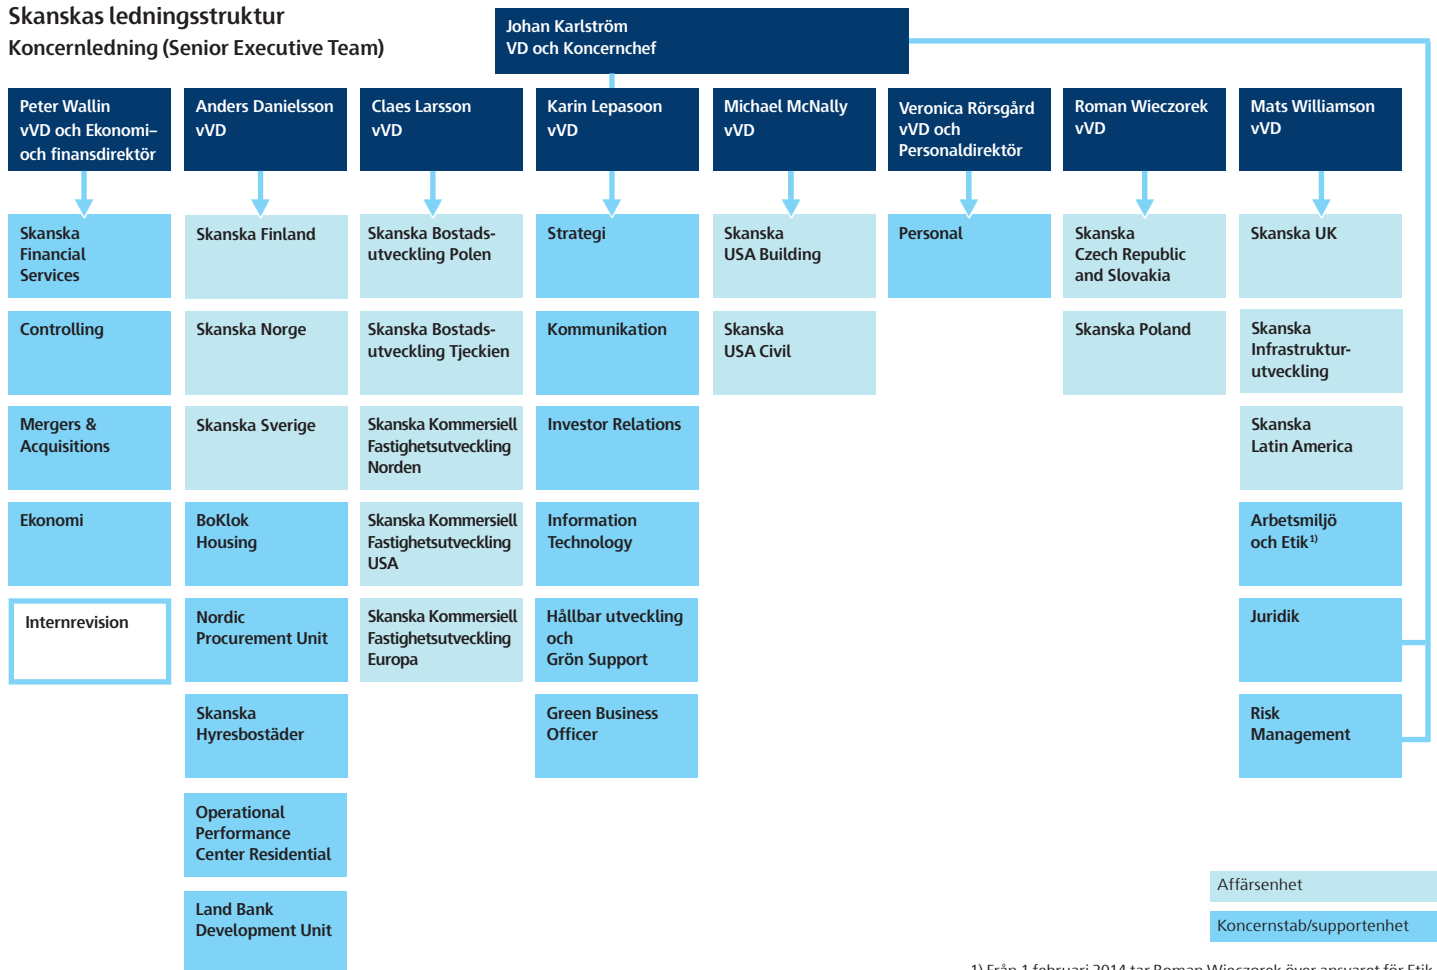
Skanskas ledningsstruktur
Koncernledning (Senior Executive Team)

Johan Karlström
VD och Koncernchef

Peter Wallin
vVD och Ekonomi– och finansdirektör

Skanska Financial Services

Controlling

Mergers & Acquisitions

Ekonomi

Internrevision

Anders Danielsson
vVD

Skanska Finland

Skanska Norge

Skanska Sverige

BoKlok Housing

Nordic Procurement Unit

Skanska Hyresbostäder

Operational Performance Center Residential

Land Bank Development Unit

Claes Larsson
vVD

Skanska Bostadsutveckling Polen

Skanska Bostadsutveckling Tjeckien

Skanska Kommersiell Fastighetsutveckling Norden

Skanska Kommersiell Fastighetsutveckling USA

Skanska Kommersiell Fastighetsutveckling Europa

Karin Lepasoon
vVD

Strategi

Kommunikation

Investor Relations

Information Technology

Hållbar utveckling och Grön Support

Green Business Officer

Michael McNally
vVD

Skanska USA Building

Skanska USA Civil

Veronica Rörsgård
vVD och Personaldirektör

Personal

Roman Wieczorek
vVD

Skanska Czech Republic and Slovakia

Skanska Poland

Mats Williamson
vVD

Skanska UK

Skanska Infrastrukturutveckling

Skanska Latin America

Arbetsmiljö och Etik$^{1)}$

Juridik

Risk Management

Affärsenhet

Koncernstab/supportenhet

1) Från 1 februari 2014 tar Roman Wieczorek över ansvaret för Etik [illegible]